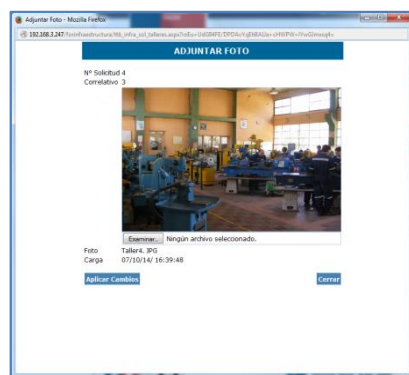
Adjuntar Foto - Mozilla Firefox

192.168.3.247/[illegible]

ADJUNTAR FOTO

Nº Solicitud 4
Correlativo 3

Examinar... Ningún archivo seleccionado.

Foto Taller4. JPG
Carga 07/10/14/ 16:39:48

Aplicar Cambios

Cerrar